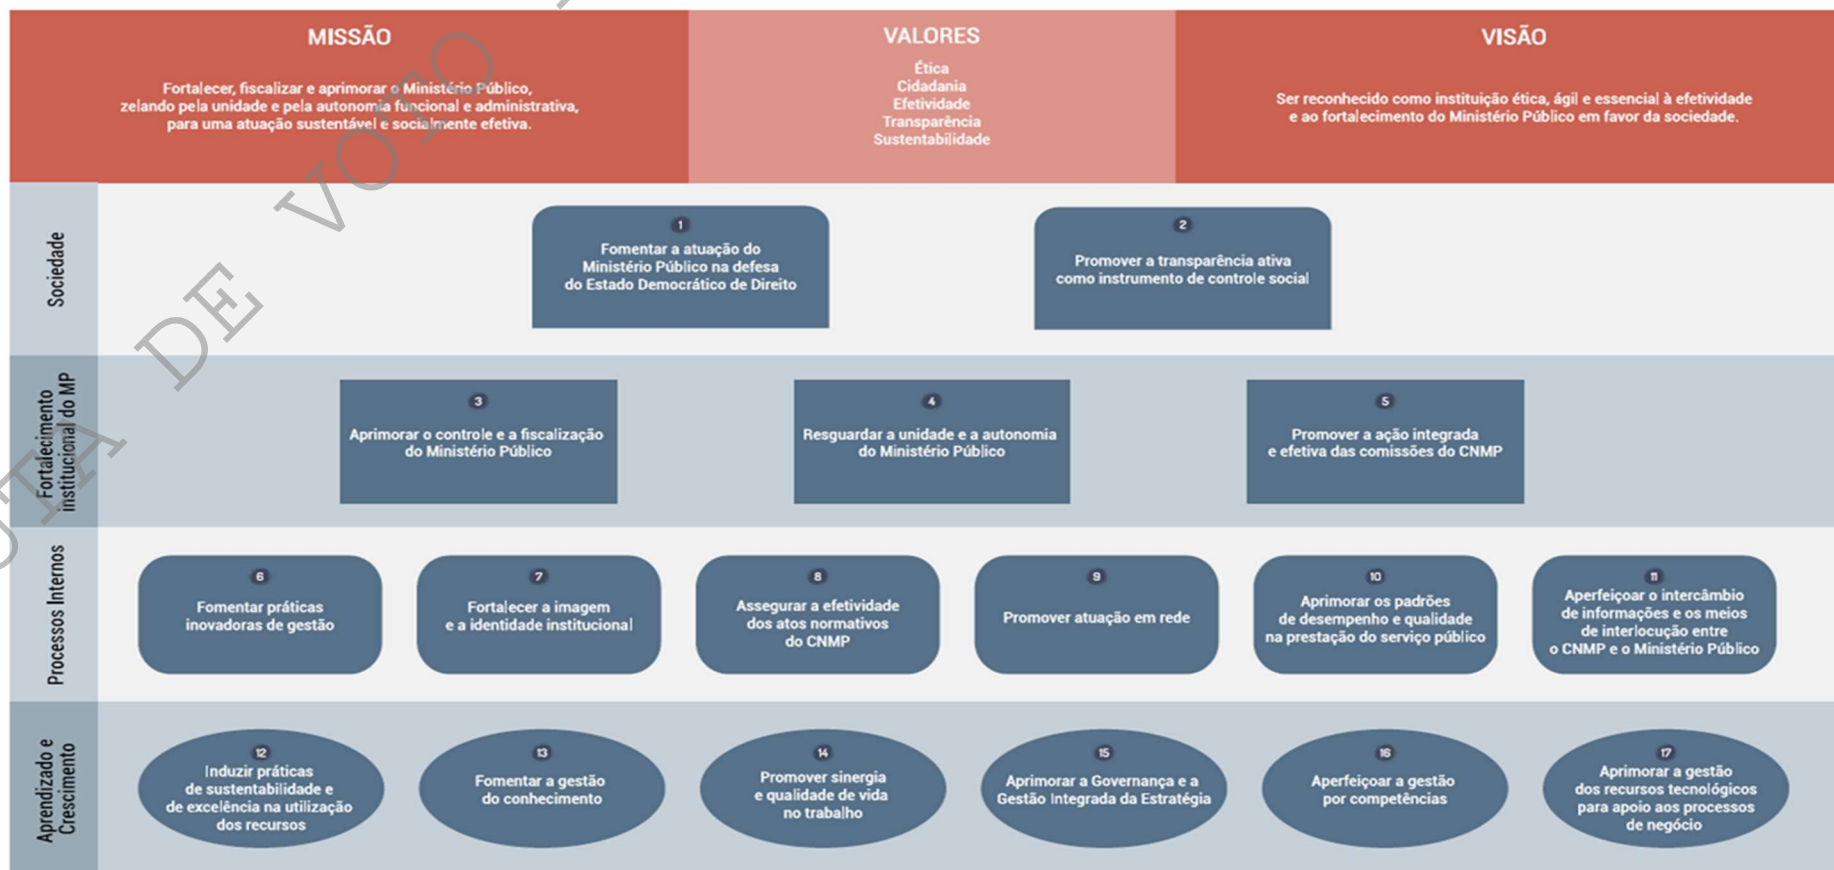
MISSÃO

Fortalecer, fiscalizar e aprimorar o Ministério Público, zelando pela unidade e pela autonomia funcional e administrativa, para uma atuação sustentável e socialmente efetiva.

VALORES

Ética
Cidadania
Efetividade
Transparência
Sustentabilidade

VISÃO

Ser reconhecido como instituição ética, ágil e essencial à efetividade e ao fortalecimento do Ministério Público em favor da sociedade.

Sociedade

1
Fomentar a atuação do Ministério Público na defesa do Estado Democrático de Direito

2
Promover a transparência ativa como instrumento de controle social

Fortalecimento institucional do MP

3
Aprimorar o controle e a fiscalização do Ministério Público

4
Resguardar a unidade e a autonomia do Ministério Público

5
Promover a ação integrada e efetiva das comissões do CNMP

Processos Internos

6
Fomentar práticas inovadoras de gestão

7
Fortalecer a imagem e a identidade institucional

8
Assegurar a efetividade dos atos normativos do CNMP

9
Promover atuação em rede

10
Aprimorar os padrões de desempenho e qualidade na prestação do serviço público

11
Aperfeiçoar o intercâmbio de informações e os meios de interlocução entre o CNMP e o Ministério Público

Aprendizado e Crescimento

12
Induzir práticas de sustentabilidade e de excelência na utilização dos recursos

13
Fomentar a gestão do conhecimento

14
Promover sinergia e qualidade de vida no trabalho

15
Aprimorar a Governança e a Gestão Integrada da Estratégia

16
Aperfeiçoar a gestão por competências

17
Aprimorar a gestão dos recursos tecnológicos para apoio aos processos de negócio

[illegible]A DE VOTO